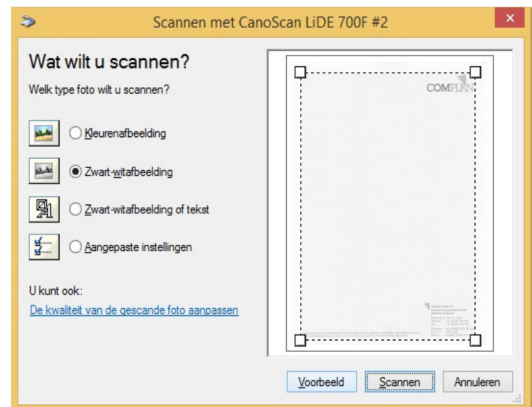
Scannen met CanoScan LiDE 700F #2

Wat wilt u scannen?

Welk type foto wilt u scannen?

Kleurenafbeelding

Zwart-witafbeelding

Zwart-witafbeelding of tekst

Aangepaste instellingen

U kunt ook:

De kwaliteit van de gescande foto aanpassen

COMPLAN

Voorbeeld

Scannen

Annuleren